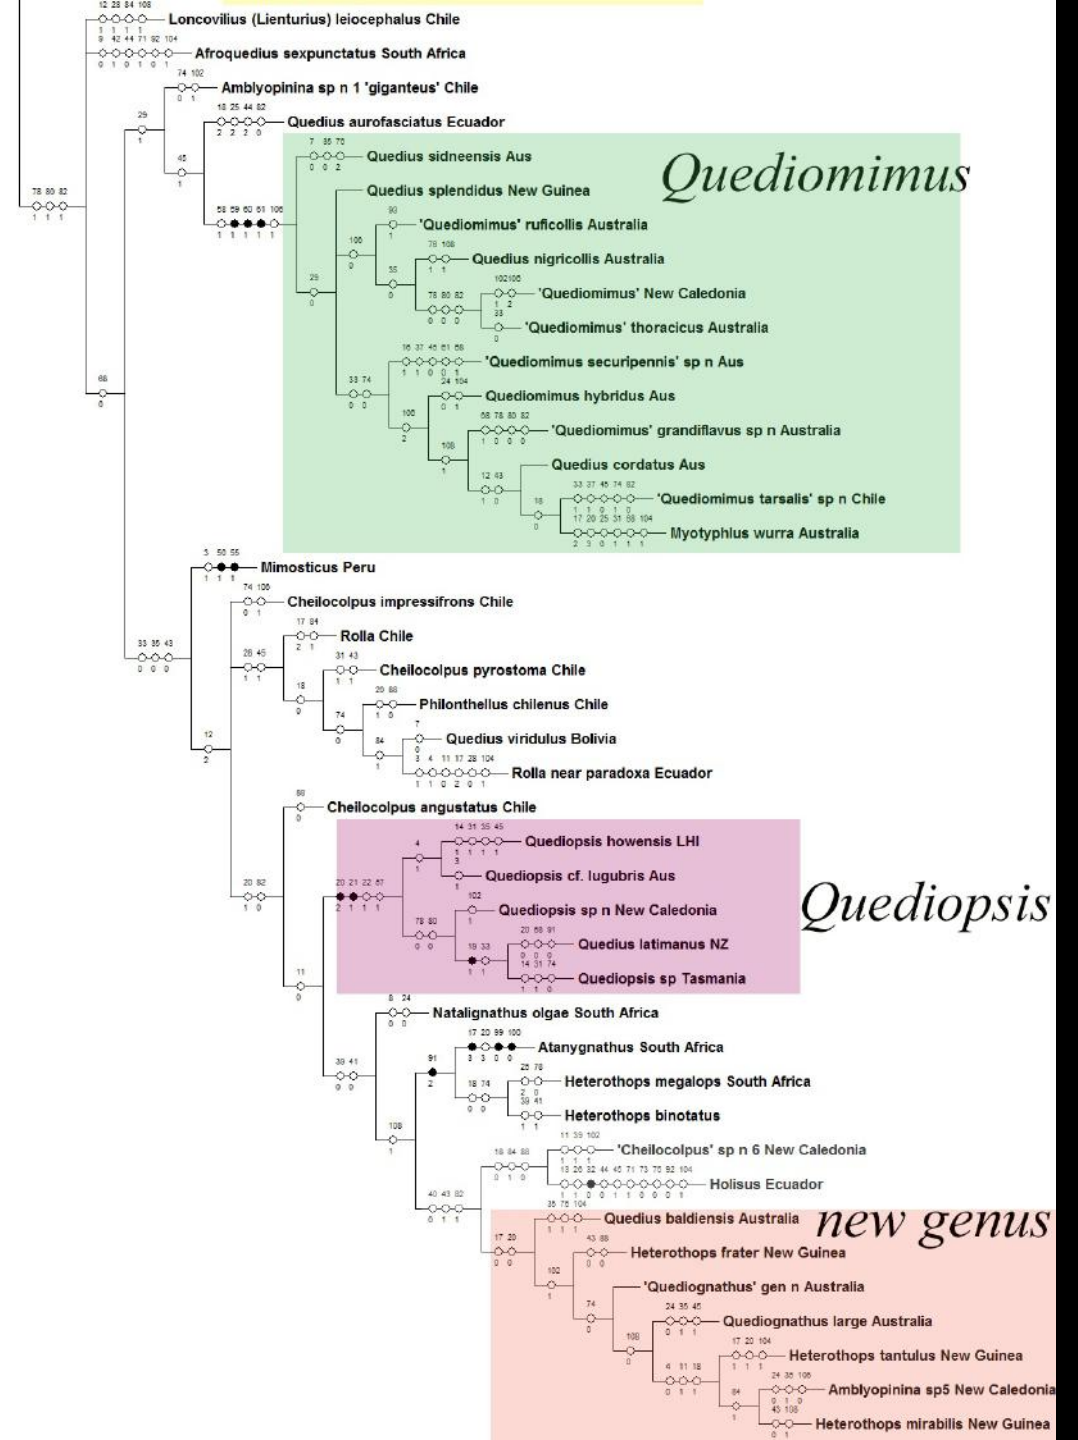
Loncovilius (Lienturius) leiocephalus Chile
Afroquedius sexpunctatus South Africa
Amblyopinina sp n 1 'giganteus' Chile
Quedius aurofasciatus Ecuador
Quedius sidneensis Aus
Quediomimus
Quedius splendidus New Guinea
'Quediomimus' ruficollis Australia
Quedius nigricollis Australia
'Quediomimus' New Caledonia
'Quediomimus' thoracicus Australia
'Quediomimus securipennis' sp n Aus
Quediomimus hybridus Aus
'Quediomimus' grandiflavus sp n Australia
Quedius cordatus Aus
'Quediomimus tarsalis' sp n Chile
Myotyphlus wurra Australia
Mimosticus Peru
Cheilocolpus impressifrons Chile
Rolla Chile
Cheilocolpus pyrostoma Chile
Philonthellus chilenus Chile
Quedius viridulus Bolivia
Rolla near paradoxa Ecuador
Cheilocolpus angustatus Chile
Quediopsis howensis LHI
Quediopsis cf. lugubris Aus
Quediopsis
Quediopsis sp n New Caledonia
Quedius latimanus NZ
Quediopsis sp Tasmania
Natalignathus olgae South Africa
Atanygnathus South Africa
Heterothops megalops South Africa
Heterothops binotatus
'Cheilocolpus' sp n 6 New Caledonia
Holisus Ecuador
Quedius baldiensis Australia
new genus
Heterothops frater New Guinea
'Quediognathus' gen n Australia
Quediognathus large Australia
Heterothops tantulus New Guinea
Amblyopinina sp5 New Caledonia
Heterothops mirabilis New Guinea